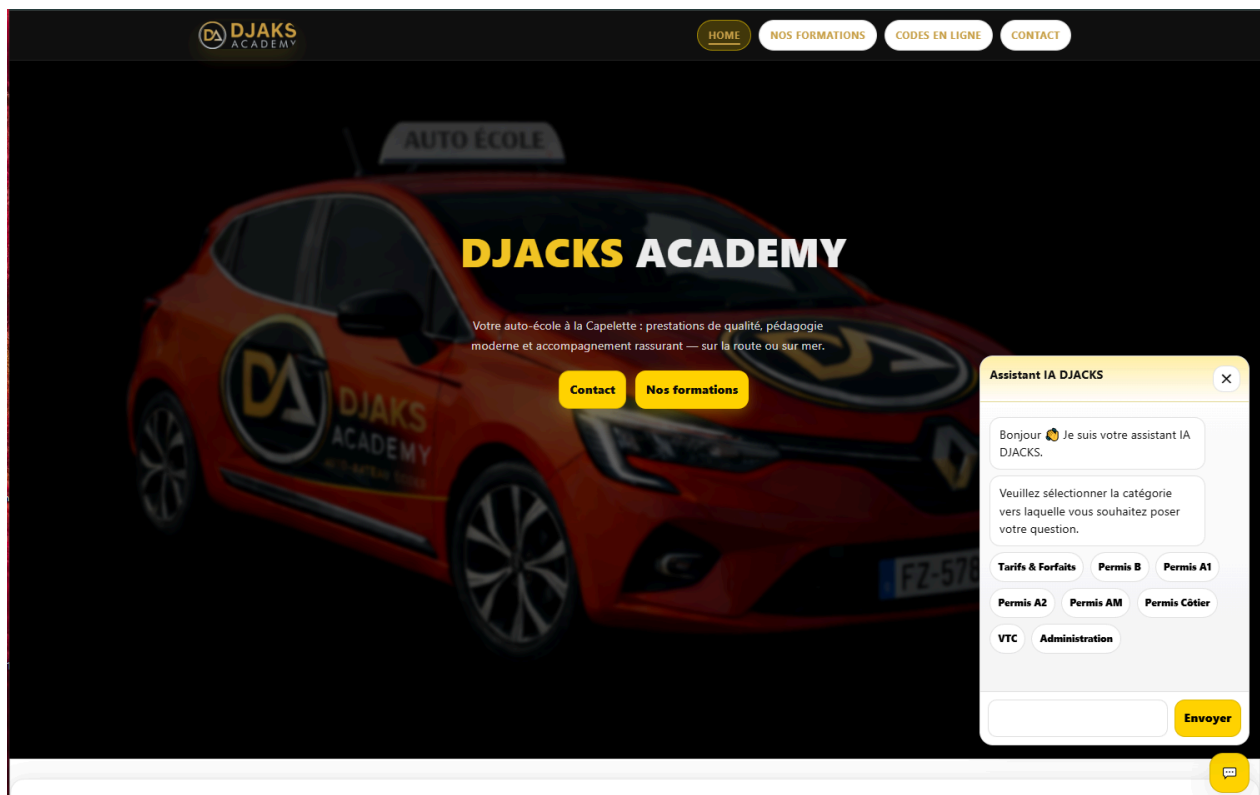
DA DJAKS ACADEMY

HOME NOS FORMATIONS CODES EN LIGNE CONTACT

AUTO ÉCOLE

DJACKS ACADEMY

Votre auto-école à la Capelette : prestations de qualité, pédagogie moderne et accompagnement rassurant — sur la route ou sur mer.

Contact Nos formations

DA DJAKS ACADEMY

FZ-578

Assistant IA DJACKS ✕

Bonjour 👋 Je suis votre assistant IA DJACKS.

Veuillez sélectionner la catégorie vers laquelle vous souhaitez poser votre question.

Tarifs & Forfaits Permis B Permis A1 Permis A2 Permis AM Permis Côtier VTC Administration

Envoyer